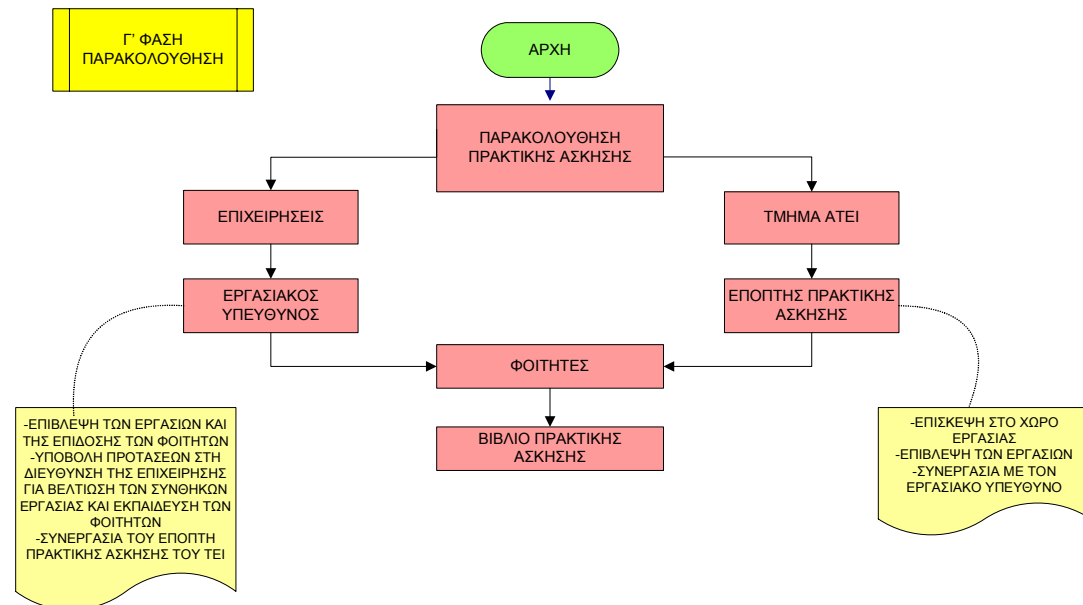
Γ' ΦΑΣΗ ΠΑΡΑΚΟΛΟΥΘΗΣΗ

ΑΡΧΗ

ΠΑΡΑΚΟΛΟΥΘΗΣΗ ΠΡΑΚΤΙΚΗΣ ΑΣΚΗΣΗΣ

ΕΠΙΧΕΙΡΗΣΕΙΣ

ΤΜΗΜΑ ΑΤΕΙ

ΕΡΓΑΣΙΑΚΟΣ ΥΠΕΥΘΥΝΟΣ

ΕΠΟΠΤΗΣ ΠΡΑΚΤΙΚΗΣ ΑΣΚΗΣΗΣ

ΦΟΙΤΗΤΕΣ

ΒΙΒΛΙΟ ΠΡΑΚΤΙΚΗΣ ΑΣΚΗΣΗΣ

-ΕΠΙΒΛΕΨΗ ΤΩΝ ΕΡΓΑΣΙΩΝ ΚΑΙ ΤΗΣ ΕΠΙΔΟΣΗΣ ΤΩΝ ΦΟΙΤΗΤΩΝ
-ΥΠΟΒΟΛΗ ΠΡΟΤΑΣΕΩΝ ΣΤΗ ΔΙΕΥΘΥΝΣΗ ΤΗΣ ΕΠΙΧΕΙΡΗΣΗΣ ΓΙΑ ΒΕΛΤΙΩΣΗ ΤΩΝ ΣΥΝΘΗΚΩΝ ΕΡΓΑΣΙΑΣ ΚΑΙ ΕΚΠΑΙΔΕΥΣΗ ΤΩΝ ΦΟΙΤΗΤΩΝ
-ΣΥΝΕΡΓΑΣΙΑ ΤΟΥ ΕΠΟΠΤΗ ΠΡΑΚΤΙΚΗΣ ΑΣΚΗΣΗΣ ΤΟΥ ΤΕΙ

-ΕΠΙΣΚΕΨΗ ΣΤΟ ΧΩΡΟ ΕΡΓΑΣΙΑΣ
-ΕΠΙΒΛΕΨΗ ΤΩΝ ΕΡΓΑΣΙΩΝ
-ΣΥΝΕΡΓΑΣΙΑ ΜΕ ΤΟΝ ΕΡΓΑΣΙΑΚΟ ΥΠΕΥΘΥΝΟ